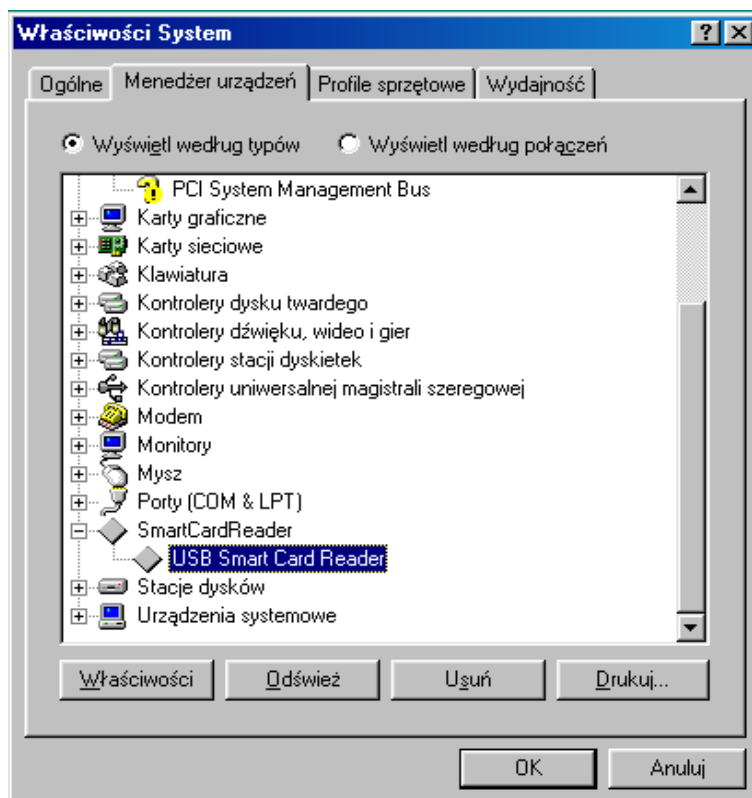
Właściwości System

?

X

Ogólne | Menedżer urządzeń | Profile sprzętowe | Wydajność

Wyświetl według typów

Wyświetl według połączeń

PCI System Management Bus
Karty graficzne
Karty sieciowe
Klawiatura
Kontrolery dysku twardego
Kontrolery dźwięku, wideo i gier
Kontrolery stacji dyskietek
Kontrolery uniwersalnej magistrali szeregowej
Modem
Monitory
Mysz
Porty (COM & LPT)
SmartCardReader
USB Smart Card Reader
Stacje dysków
Urządzenia systemowe

Właściwości | Odśwież | Usuń | Drukuj...

OK | Anuluj